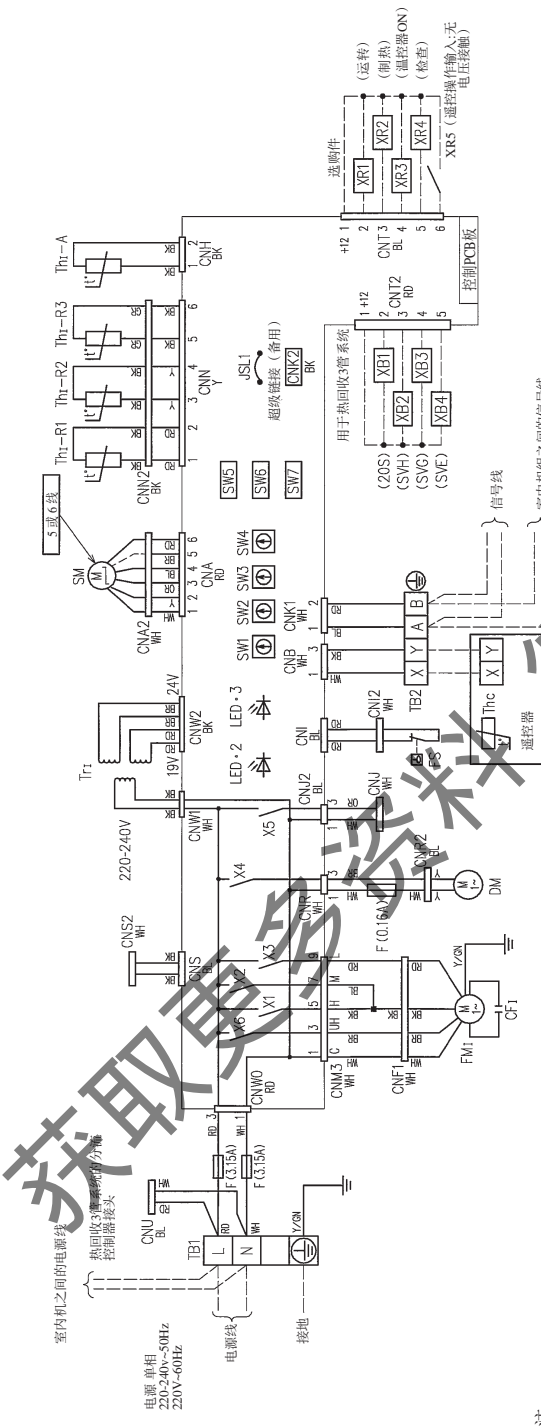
电源 单相
220-240V~50Hz
220V~60Hz

电源线

接地

室内机之间的电源线

热回收3管系统的分流控制器接头

TB1
L
N
CNU
BL
F (3.15A)
F (3.15A)
CNW0
RD
CNS2
WH
CNS
BL
X6
X1
X2
X3
X4
X5
CNM3
WH
C
UH
H
M
L
CNF1
WH
FM1
CF1
F (0.16A)
CNR
WH
CNR2
BL
DM
CNJ2
BL
CNJ
WH
220-240V
CNW1
WH
Tr1
19V
24V
CNW2
BK
LED・2
LED・3
CNI
BL
CNI2
WH
FS
CNB
WH
CNK1
WH
TB2
X
Y
A
B
Thc
遥控器
X
Y
SW1
SW2
SW3
SW4
CNA2
WH
CNA
RD
SM
5或6线
SW5
SW6
SW7
CNN2
BK
CNN
Y
Th1-R1
Th1-R2
Th1-R3
Th1-A
CNH
BK
JSL1
超级链接（备用）
CNK2
BK
用于热回收3管系统
CNT2
RD
XB1
XB2
XB3
XB4
(20S)
(SVH)
(SVG)
(SVE)
信号线
室内机组之间的信号线
CNT3
BL
选购件
XR1
XR2
XR3
XR4
XR5（遥控操作输入:无电压接触）
（运转）
（制热）
（温控器ON）
（检查）
控制PCB板